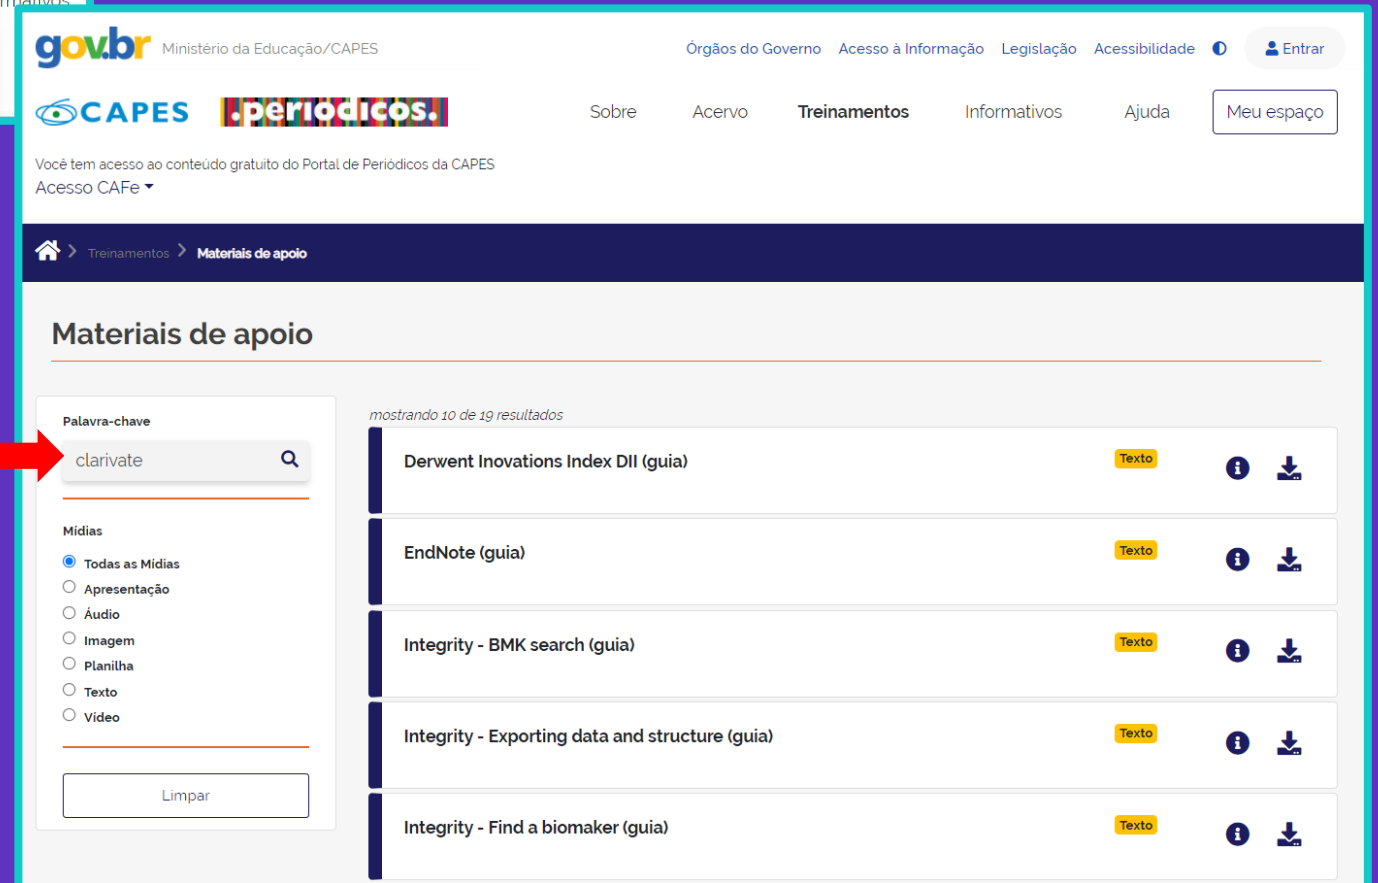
gov.br Ministério da Educação/CAPES

Órgãos do Governo Acesso à Informação Legislação Acessibilidade Entrar

CAPES .periodicos.

Sobre Acervo Treinamentos Informativos Ajuda Meu espaço

Você tem acesso ao conteúdo gratuito do Portal de Periódicos da CAPES

Acesso CAFe

Treinamentos > Materiais de apoio

Materiais de apoio

Palavra-chave

clarivate

Mídias

Todas as Mídias
Apresentação
Áudio
Imagem
Planilha
Texto
Vídeo

Limpar

mostrando 10 de 19 resultados

Derwent Inovations Index DII (guia) Texto

EndNote (guia) Texto

Integrity - BMK search (guia) Texto

Integrity - Exporting data and structure (guia) Texto

Integrity - Find a biomaker (guia) Texto